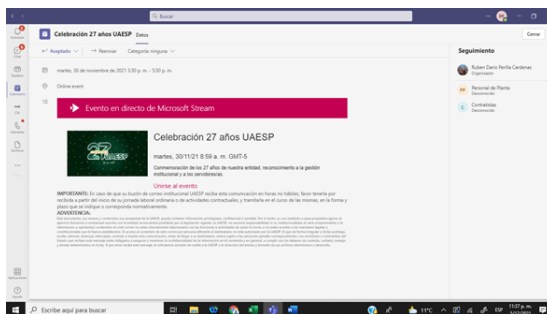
Buscar

Actividad
Chat
Equipos
Tareas
Calendario
Llamadas
Archivos
Aplicaciones
Ayuda

Celebración 27 años UAESP Datos

Cerrar

Aceptado Reenviar Categoría: ninguna

martes, 30 de noviembre de 2021 3:00 p. m. - 5:00 p. m.

Online event

Evento en directo de Microsoft Stream

Celebración 27 años UAESP

martes, 30/11/21 8:59 a. m. GMT-5

Conmemoración de los 27 años de nuestra entidad, reconocimiento a la gestión institucional y a los servidores/as.

Unirse al evento

IMPORTANTE: En caso de que su buzón de correo institucional UAESP reciba esta comunicación en horas no hábiles, favor tenerla por recibida a partir del inicio de su jornada laboral ordinaria o de actividades contractuales, y tramitarla en el curso de las mismas, en la forma y plazo que se indique o corresponda normativamente.
ADVERTENCIA:
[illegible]

Seguimiento
Ruben Dario Perilla Cardenas
Organizador
Personal de Planta
Desconocido
Contratistas
Desconocido

Escribe aquí para buscar

11°C ESP 11:37 p. m.